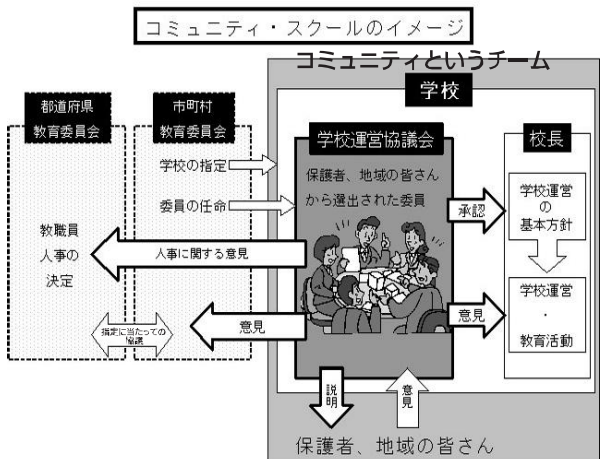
コミュニティ・スクールのイメージ

コミュニティというチーム

学校

都道府県
教育委員会

市町村
教育委員会

学校の指定

委員の任命

学校運営協議会

保護者、地域の皆さんから選出された委員

校長

承認

学校運営の基本方針

学校運営・教育活動

教職員人事の決定

人事に関する意見

意見

意見

指定に当たっての協議

説明

意見

保護者、地域の皆さん